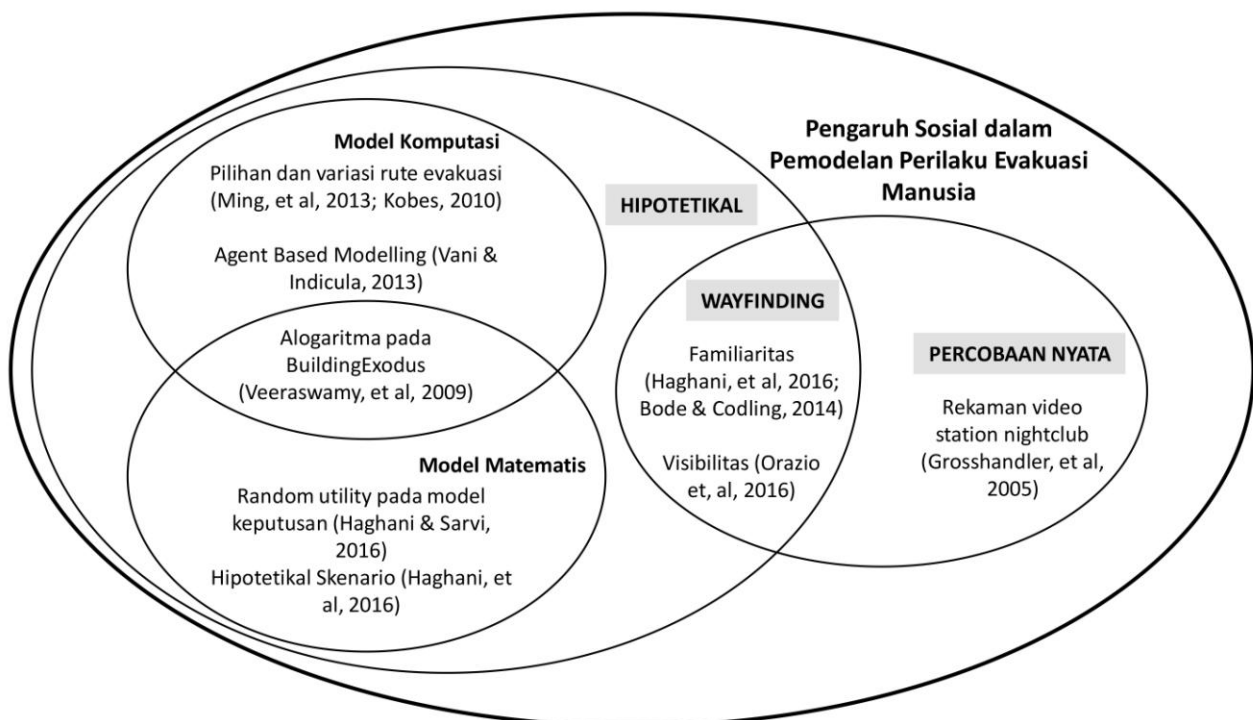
Pengaruh Sosial dalam Pemodelan Perilaku Evakuasi Manusia

Model Komputasi

Pilihan dan variasi rute evakuasi (Ming, et al, 2013; Kobes, 2010)

Agent Based Modelling (Vani & Indicula, 2013)

Alogaritma pada BuildingExodus (Veeraswamy, et al, 2009)

HIPOTETIKAL

Model Matematis

Random utility pada model keputusan (Haghani & Sarvi, 2016)

Hipotetikal Skenario (Haghani, et al, 2016)

WAYFINDING

Familiaritas (Haghani, et al, 2016; Bode & Codling, 2014)

Visibilitas (Orazio et, al, 2016)

PERCOBAAN NYATA

Rekaman video station nightclub (Grosshandler, et al, 2005)